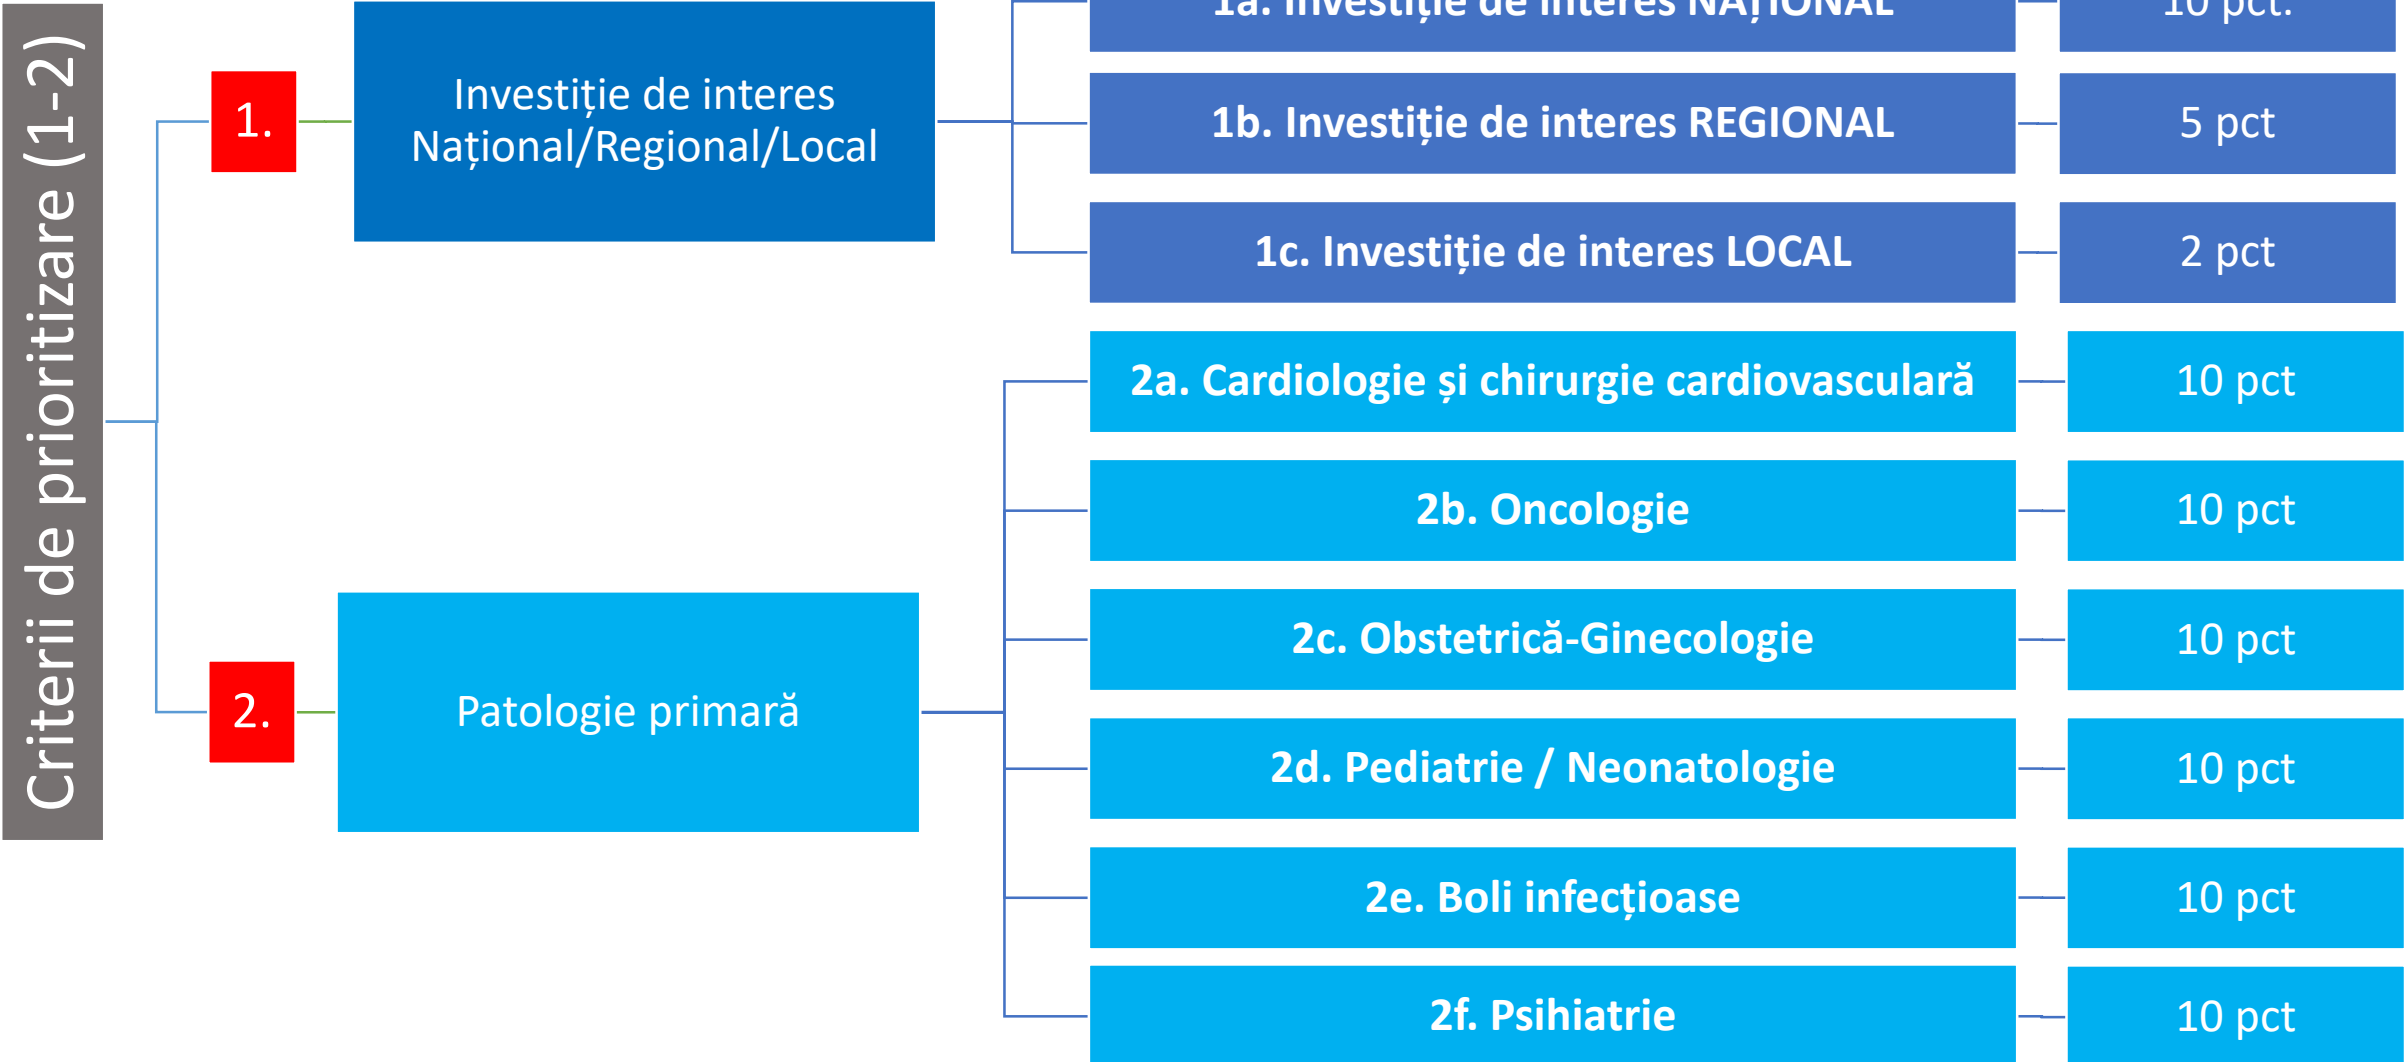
Criterii de prioritizare (1-2)

1.

Investiție de interes Național/Regional/Local

1a. Investiție de interes NAȚIONAL

10 pct.

1b. Investiție de interes REGIONAL

5 pct

1c. Investiție de interes LOCAL

2 pct

2.

Patologie primară

2a. Cardiologie și chirurgie cardiovasculară

10 pct

2b. Oncologie

10 pct

2c. Obstetrică-Ginecologie

10 pct

2d. Pediatrie / Neonatologie

10 pct

2e. Boli infecțioase

10 pct

2f. Psihiatrie

10 pct